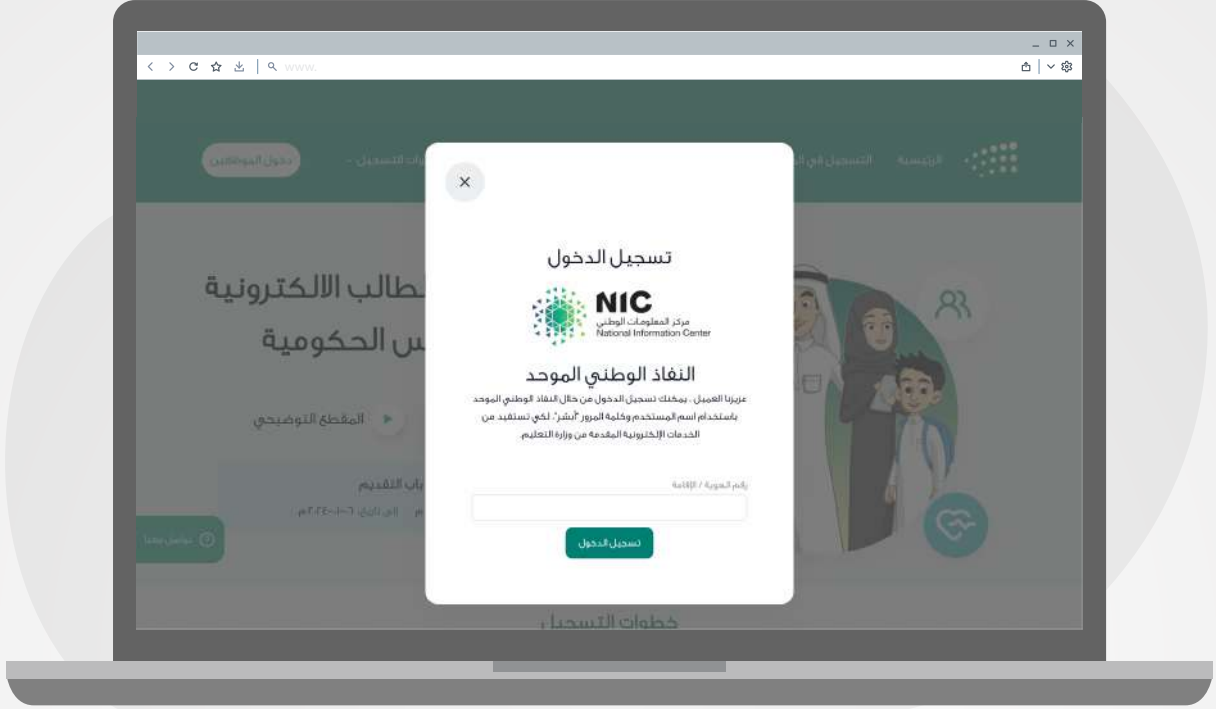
www.

دخول الموظفين
الرئيسية
التسجيل في ا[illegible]
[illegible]ات التسجيل

الطالب الالكترونية
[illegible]س الحكومية

المقطع التوضيحي

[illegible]باب التقديم
إلى تاريخ: ٦-١-٢٠٢٤م

تواصل معنا

×

تسجيل الدخول

NIC
مركز المعلومات الوطني
National Information Center

النفاذ الوطني الموحد

عزيزنا العميل ، يمكنك تسجيل الدخول من خلال النفاذ الوطني الموحد باستخدام اسم المستخدم وكلمة المرور "أبشر"، لكي تستفيد من الخدمات الإلكترونية المقدمة من وزارة التعليم

رقم الهوية / الإقامة

تسجيل الدخول

خطوات التسجيل